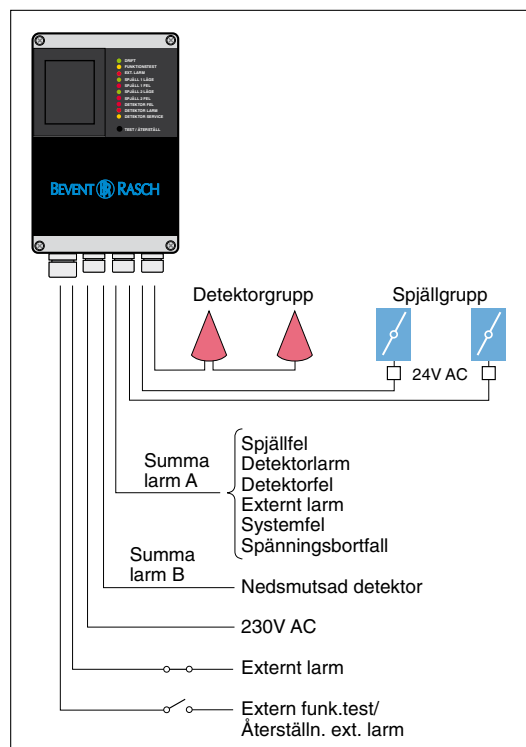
DRIFT
FUNKTIONSTEST
EXT. LARM
SPJÄLL 1 LÄGE
SPJÄLL 1 FEL
SPJÄLL 2 LÄGE
SPJÄLL 2 FEL
DETEKTOR FEL
DETEKTOR LARM
DETEKTOR SERVICE
TEST / ÅTERSTÄLL

BEVENT RASCH

Detektorgrupp

Spjällgrupp

24V AC

Summa larm A

Spjällfel
Detektorlarm
Detektorfel
Externt larm
Systemfel
Spänningsbortfall

Summa larm B

Nedsmutsad detektor

230V AC

Externt larm

Extern funk.test/ Återställn. ext. larm